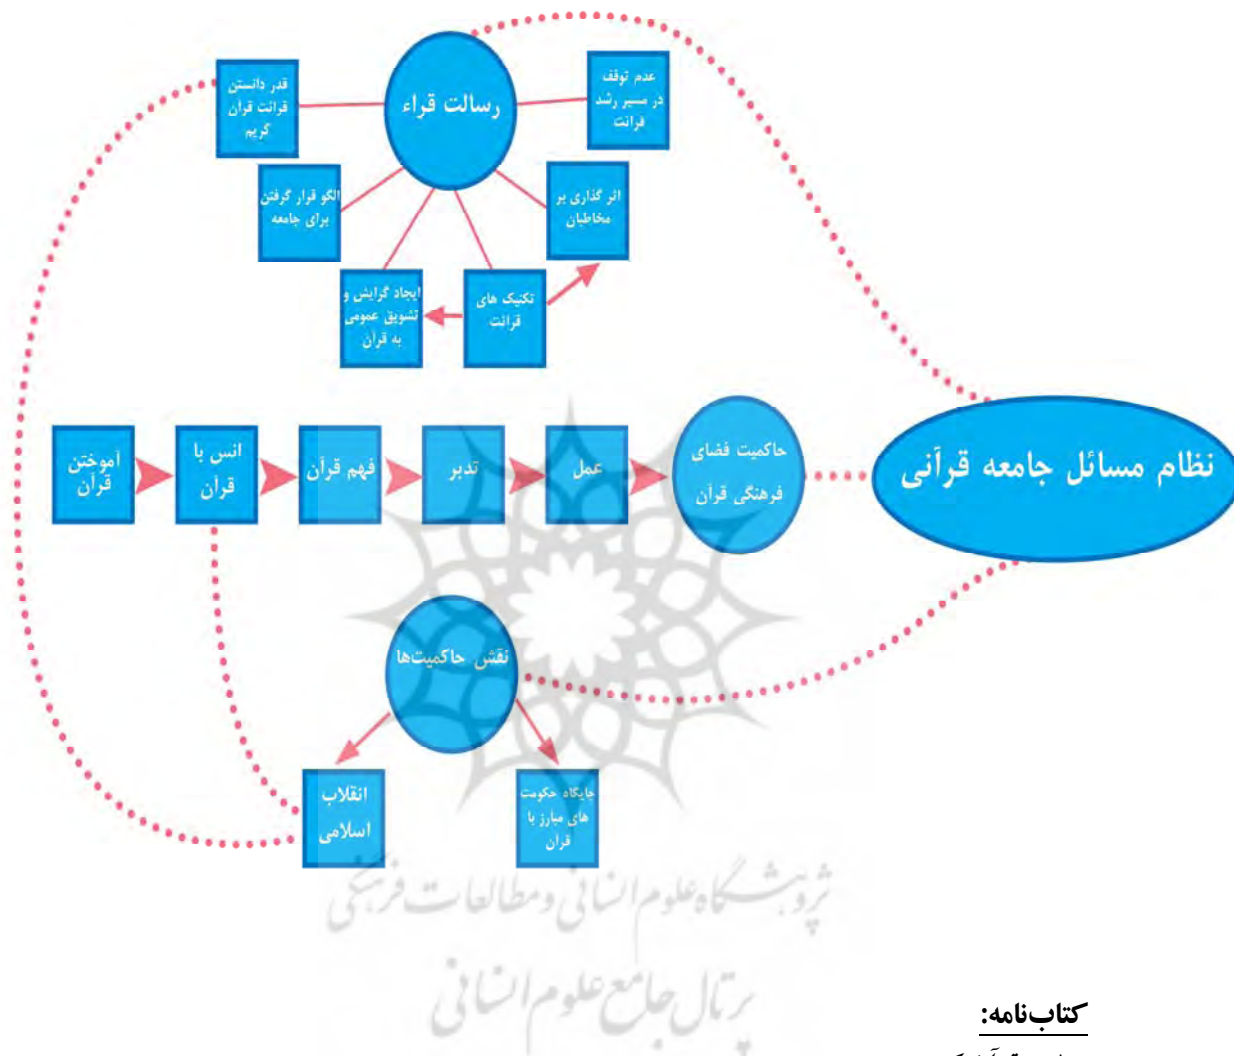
رسالت قراء

قدر دانستن قرائت قرآن کریم

عدم توقف در مسیر رشد قرائت

الگو قرار گرفتن برای جامعه

اثر گذاری بر مخاطبان

ایجاد گرایش و تشویق عمومی به قرآن

تکنیک های قرائت

آموختن قرآن

انس با قرآن

فهم قرآن

تدبر

عمل

حاکمیت فضای فرهنگی قرآن

نظام مسائل جامعه قرآنی

نقش حاکمیت‌ها

انقلاب اسلامی

جایگاه حکومت های مبارز با قرآن

پژوهشگاه علوم انسانی و مطالعات فرهنگی

پرتال جامع علوم انسانی

کتاب‌نامه: